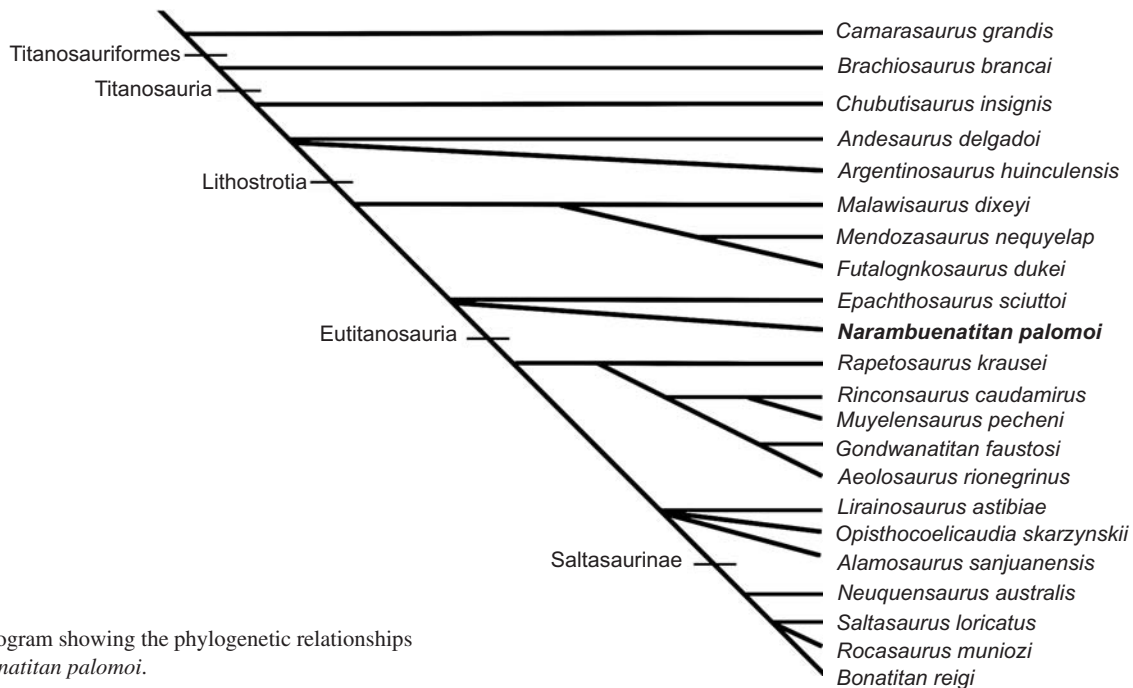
Titanosauriformes
Titanosauria
Lithostrotia
Eutitanosauria
Saltasaurinae

Camarasaurus grandis
Brachiosaurus brancai
Chubutisaurus insignis
Andesaurus delgadoi
Argentinosaurus huinculensis
Malawisaurus dixeyi
Mendozasaurus nequyelap
Futalognkosaurus dukei
Epachthosaurus sciuttoi
Narambuenatitan palomoi
Rapetosaurus krausei
Rinconsaurus caudamirus
Muyelensaurus pecheni
Gondwanatitan faustosi
Aeolosaurus rionegrinus
Lirainosaurus astibiae
Opisthocoelicaudia skarzynskii
Alamosaurus sanjuanensis
Neuquensaurus australis
Saltasaurus loricatus
Rocasaurus muniozi
Bonatitan reigi

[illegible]ogram showing the phylogenetic relationships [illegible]natitan palomoi.